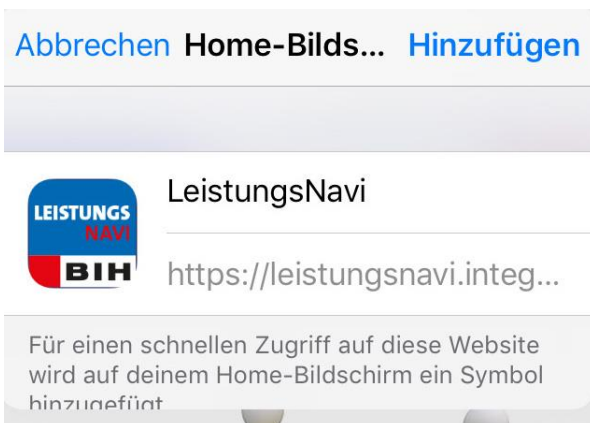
Abbrechen Home-Bilds... Hinzufügen

LEISTUNGS NAVI BIH

LeistungsNavi

https://leistungsnavi.integ...

Für einen schnellen Zugriff auf diese Website wird auf deinem Home-Bildschirm ein Symbol hinzugefügt.